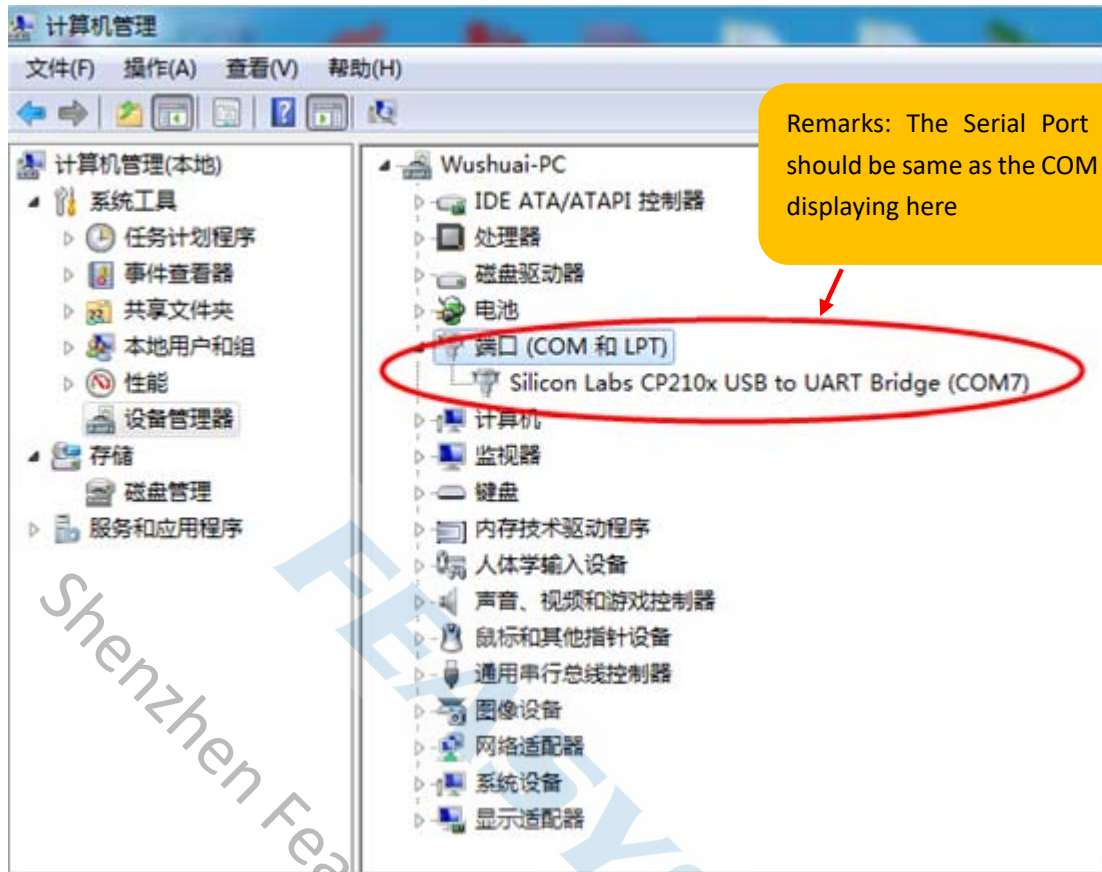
计算机管理

文件(F) 操作(A) 查看(V) 帮助(H)

Remarks: The Serial Port should be same as the COM displaying here

计算机管理(本地)
系统工具
任务计划程序
事件查看器
共享文件夹
本地用户和组
性能
设备管理器
存储
磁盘管理
服务和应用程序

Wushuai-PC
IDE ATA/ATAPI 控制器
处理器
磁盘驱动器
电池
端口 (COM 和 LPT)
Silicon Labs CP210x USB to UART Bridge (COM7)
计算机
监视器
键盘
内存技术驱动程序
人体学输入设备
声音、视频和游戏控制器
鼠标和其他指针设备
通用串行总线控制器
图像设备
网络适配器
系统设备
显示适配器

Shenzhen Fea
Fe